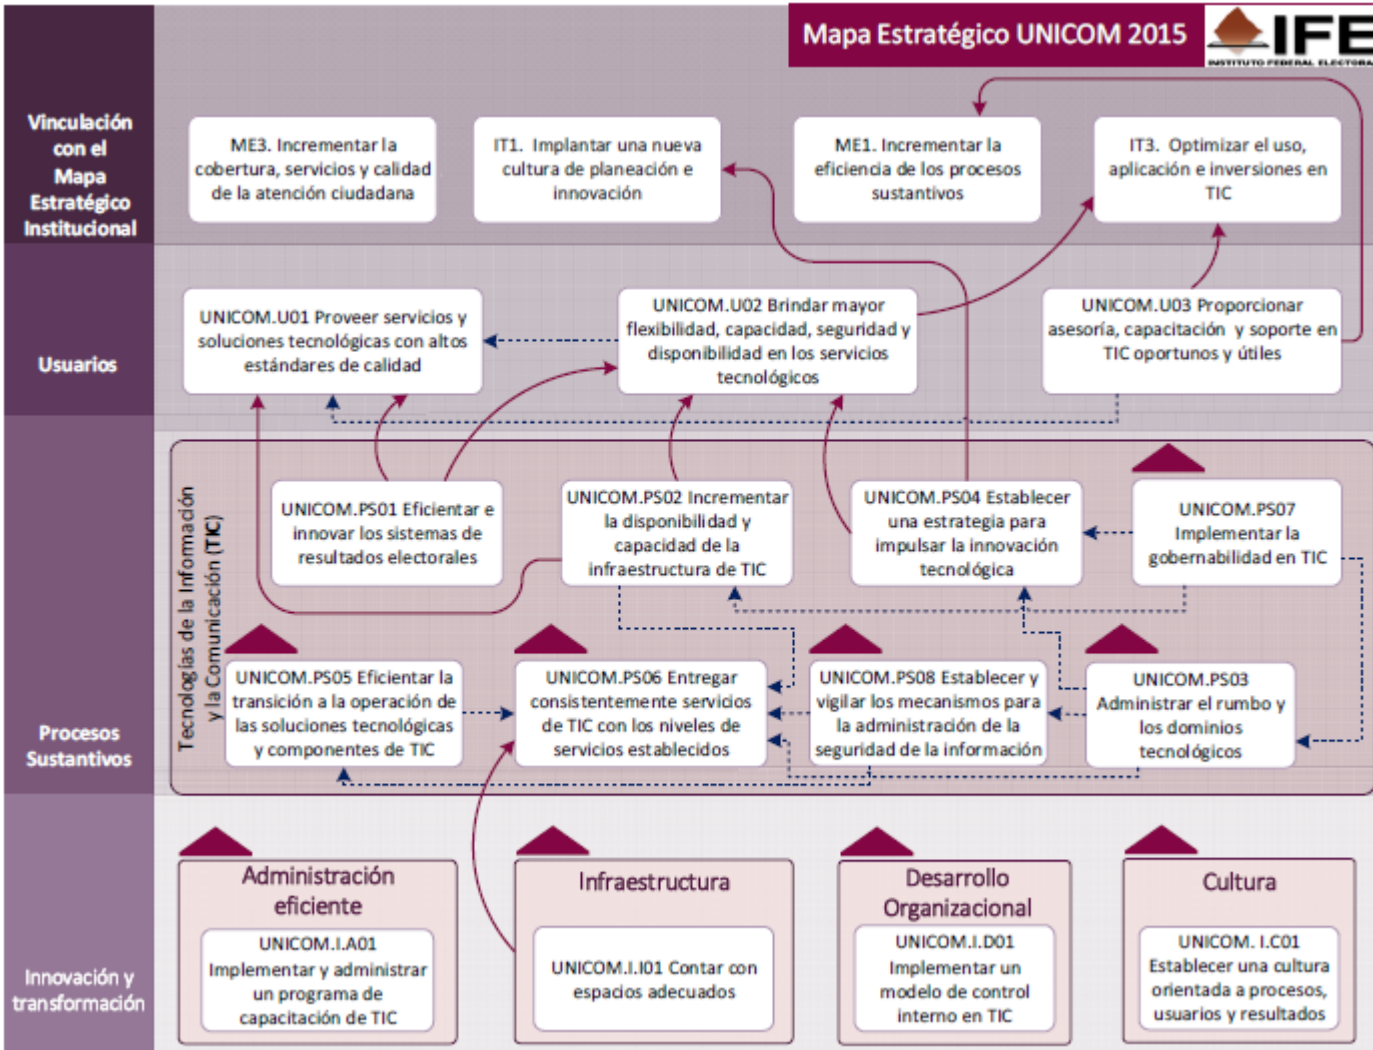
Mapa Estratégico UNICOM 2015

IFE
INSTITUTO FEDERAL ELECTORAL

Vinculación con el Mapa Estratégico Institucional

ME3. Incrementar la cobertura, servicios y calidad de la atención ciudadana

IT1. Implantar una nueva cultura de planeación e innovación

ME1. Incrementar la eficiencia de los procesos sustantivos

IT3. Optimizar el uso, aplicación e inversiones en TIC

Usuarios

UNICOM.U01 Proveer servicios y soluciones tecnológicas con altos estándares de calidad

UNICOM.U02 Brindar mayor flexibilidad, capacidad, seguridad y disponibilidad en los servicios tecnológicos

UNICOM.U03 Proporcionar asesoría, capacitación y soporte en TIC oportunos y útiles

Procesos Sustantivos

Tecnologías de la Información y la Comunicación (TIC)

UNICOM.PS01 Eficientar e innovar los sistemas de resultados electorales

UNICOM.PS02 Incrementar la disponibilidad y capacidad de la infraestructura de TIC

UNICOM.PS04 Establecer una estrategia para impulsar la innovación tecnológica

UNICOM.PS07 Implementar la gobernabilidad en TIC

UNICOM.PS05 Eficientar la transición a la operación de las soluciones tecnológicas y componentes de TIC

UNICOM.PS06 Entregar consistentemente servicios de TIC con los niveles de servicios establecidos

UNICOM.PS08 Establecer y vigilar los mecanismos para la administración de la seguridad de la información

UNICOM.PS03 Administrar el rumbo y los dominios tecnológicos

Innovación y transformación

Administración eficiente

UNICOM.I.A01 Implementar y administrar un programa de capacitación de TIC

Infraestructura

UNICOM.I.I01 Contar con espacios adecuados

Desarrollo Organizacional

UNICOM.I.D01 Implementar un modelo de control interno en TIC

Cultura

UNICOM. I.C01 Establecer una cultura orientada a procesos, usuarios y resultados